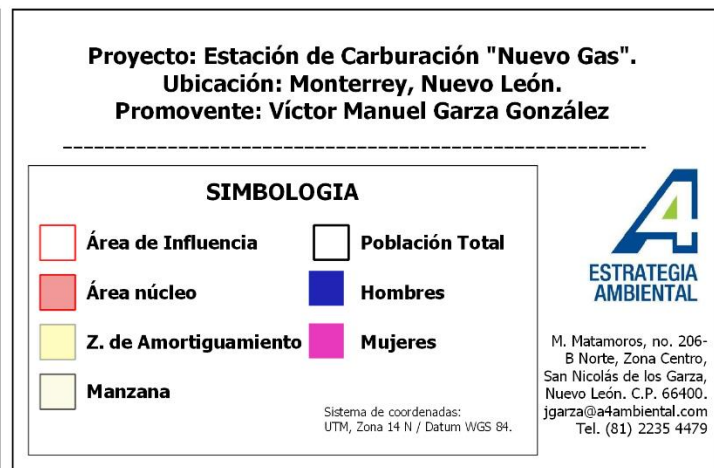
Proyecto: Estación de Carburación "Nuevo Gas".
Ubicación: Monterrey, Nuevo León.
Promovente: Víctor Manuel Garza González

SIMBOLOGIA

Área de Influencia

Población Total

Área núcleo

Hombres

Z. de Amortiguamiento

Mujeres

Manzana

Sistema de coordenadas: UTM, Zona 14 N / Datum WGS 84.

ESTRATEGIA AMBIENTAL

M. Matamoros, no. 206-B Norte, Zona Centro, San Nicolás de los Garza, Nuevo León. C.P. 66400. jgarza@a4ambiental.com Tel. (81) 2235 4479